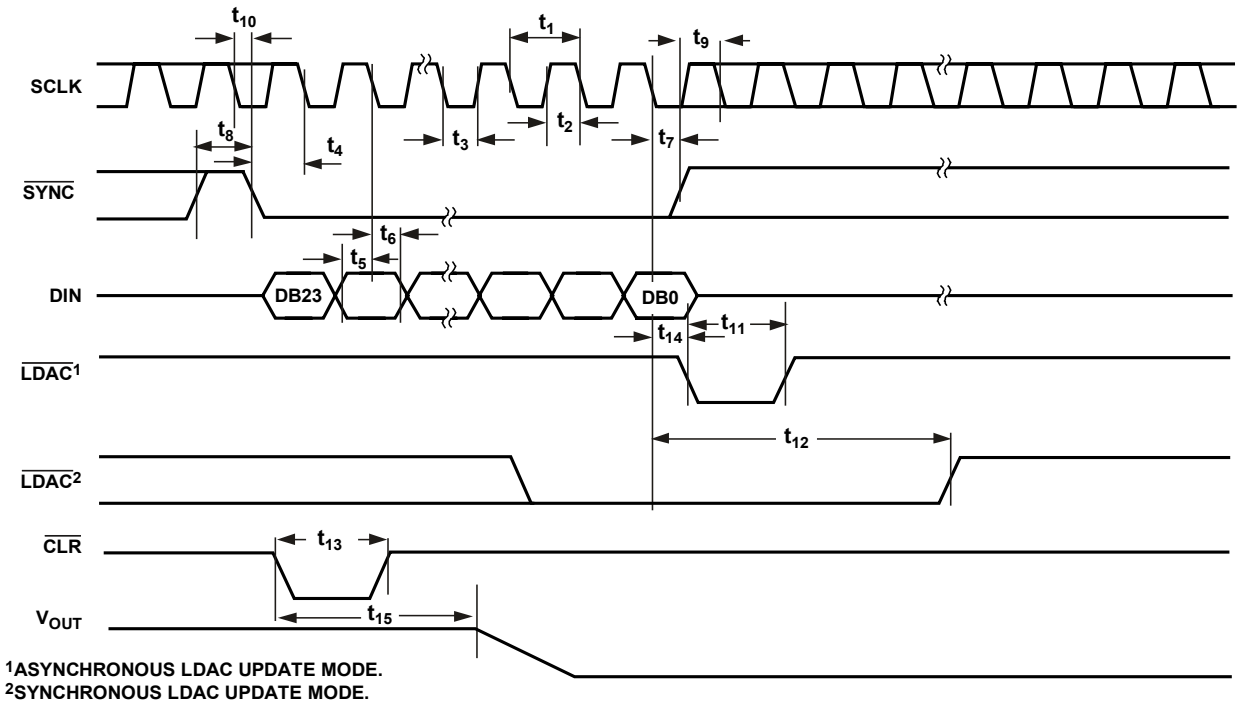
$t_{10}$
$t_1$
$t_9$
SCLK
$t_8$
$t_4$
$t_3$
$t_2$
$t_7$
$\overline{SYNC}$
$t_6$
$t_5$
DIN
DB23
DB0
$t_{14}$
$t_{11}$
$\overline{LDAC}^1$
$t_{12}$
$\overline{LDAC}^2$
$\overline{CLR}$
$t_{13}$
$V_{OUT}$
$t_{15}$

$^1$ASYNCHRONOUS LDAC UPDATE MODE.
$^2$SYNCHRONOUS LDAC UPDATE MODE.